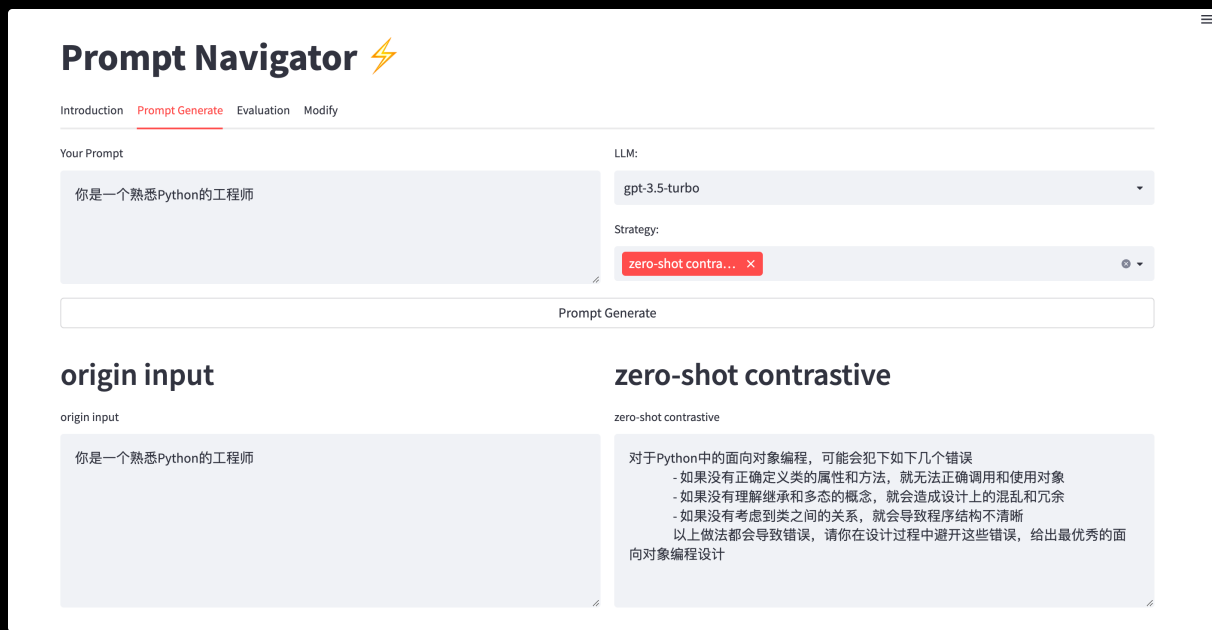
Prompt Navigator ⚡

Introduction Prompt Generate Evaluation Modify

Your Prompt

你是一个熟悉Python的工程师

LLM:

gpt-3.5-turbo

Strategy:

zero-shot contra... ×

Prompt Generate

origin input

origin input

你是一个熟悉Python的工程师

zero-shot contrastive

zero-shot contrastive

对于Python中的面向对象编程，可能会犯下如下几个错误
- 如果没有正确定义类的属性和方法，就无法正确调用和使用对象
- 如果没有理解继承和多态的概念，就会造成设计上的混乱和冗余
- 如果没有考虑到类之间的关系，就会导致程序结构不清晰
以上做法都会导致错误，请你在设计过程中避开这些错误，给出最优秀的面向对象编程设计